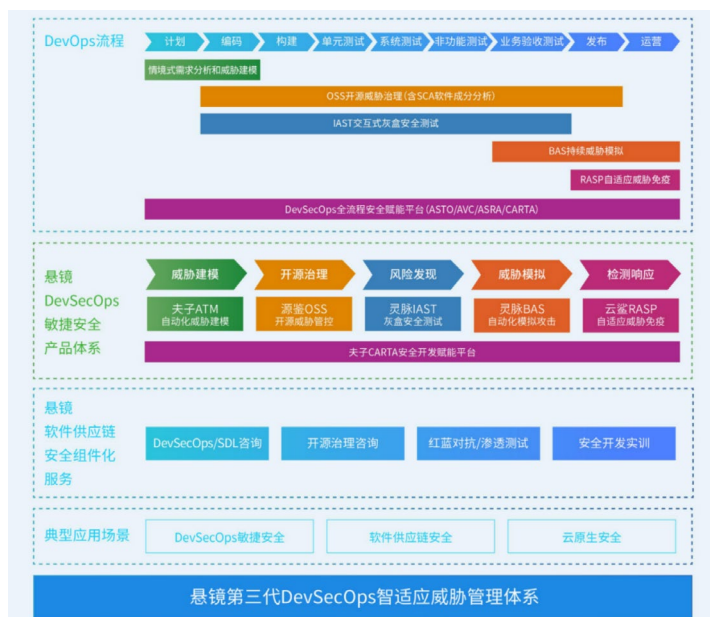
DevOps流程

计划 编码 构建 单元测试 系统测试 非功能测试 业务验收测试 发布 运营

情境式需求分析和威胁建模

OSS开源威胁治理(含SCA软件成分分析)

IAST交互式灰盒安全测试

BAS持续威胁模拟

RASP自适应威胁免疫

DevSecOps全流程安全赋能平台(ASTO/AVC/ASRA/CARTA)

悬镜 DevSecOps 敏捷安全 产品体系

威胁建模 开源治理 风险发现 威胁模拟 检测响应

夫子ATM 自动化威胁建模

源鉴OSS 开源威胁管控

灵脉IAST 灰盒安全测试

灵脉BAS 自动化模拟攻击

云鲨RASP 自适应威胁免疫

夫子CARTA安全开发赋能平台

悬镜 软件供应链 安全组件化 服务

DevSecOps/SDL咨询 开源治理咨询 红蓝对抗/渗透测试 安全开发实训

典型应用场景

DevSecOps敏捷安全 软件供应链安全 云原生安全

悬镜第三代DevSecOps智适应威胁管理体系